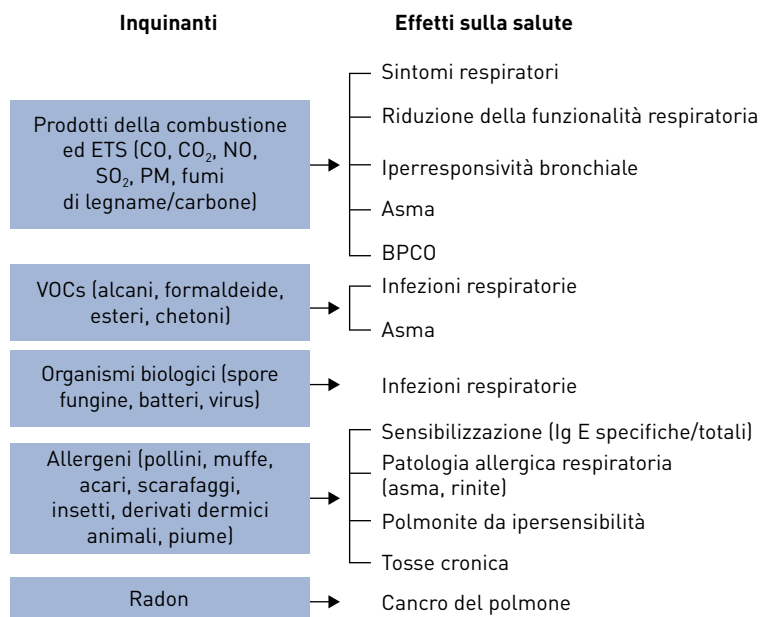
Inquinanti

Effetti sulla salute

Prodotti della combustione ed ETS (CO, $CO_2$, NO, $SO_2$, PM, fumi di legname/carbone)

Sintomi respiratori

Riduzione della funzionalità respiratoria

Iperresponsività bronchiale

Asma

BPCO

VOCs (alcani, formaldeide, esteri, chetoni)

Infezioni respiratorie

Asma

Organismi biologici (spore fungine, batteri, virus)

Infezioni respiratorie

Allergeni (pollini, muffe, acari, scarafaggi, insetti, derivati dermici animali, piume)

Sensibilizzazione (Ig E specifiche/totali)

Patologia allergica respiratoria (asma, rinite)

Polmonite da ipersensibilità

Tosse cronica

Radon

Cancro del polmone